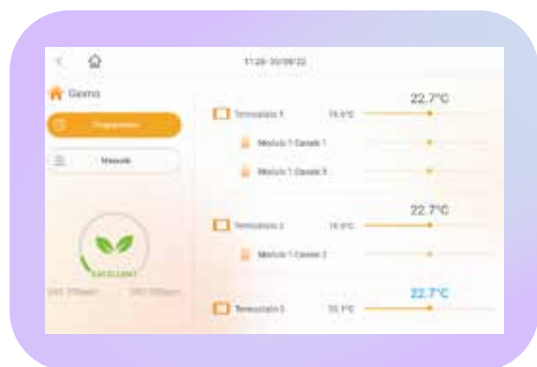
11:28 - 30/09/22

Giorno

Programma

Manuale

EXCELLENT

CO2 370ppm

VOC 550ppm

Termostato 1

19.0°C

22.7°C

Modulo 1 Canale 1

Modulo 1 Canale 3

Termostato 2

19.0°C

22.7°C

Modulo 1 Canale 2

Termostato 3

55.1°C

22.7°C